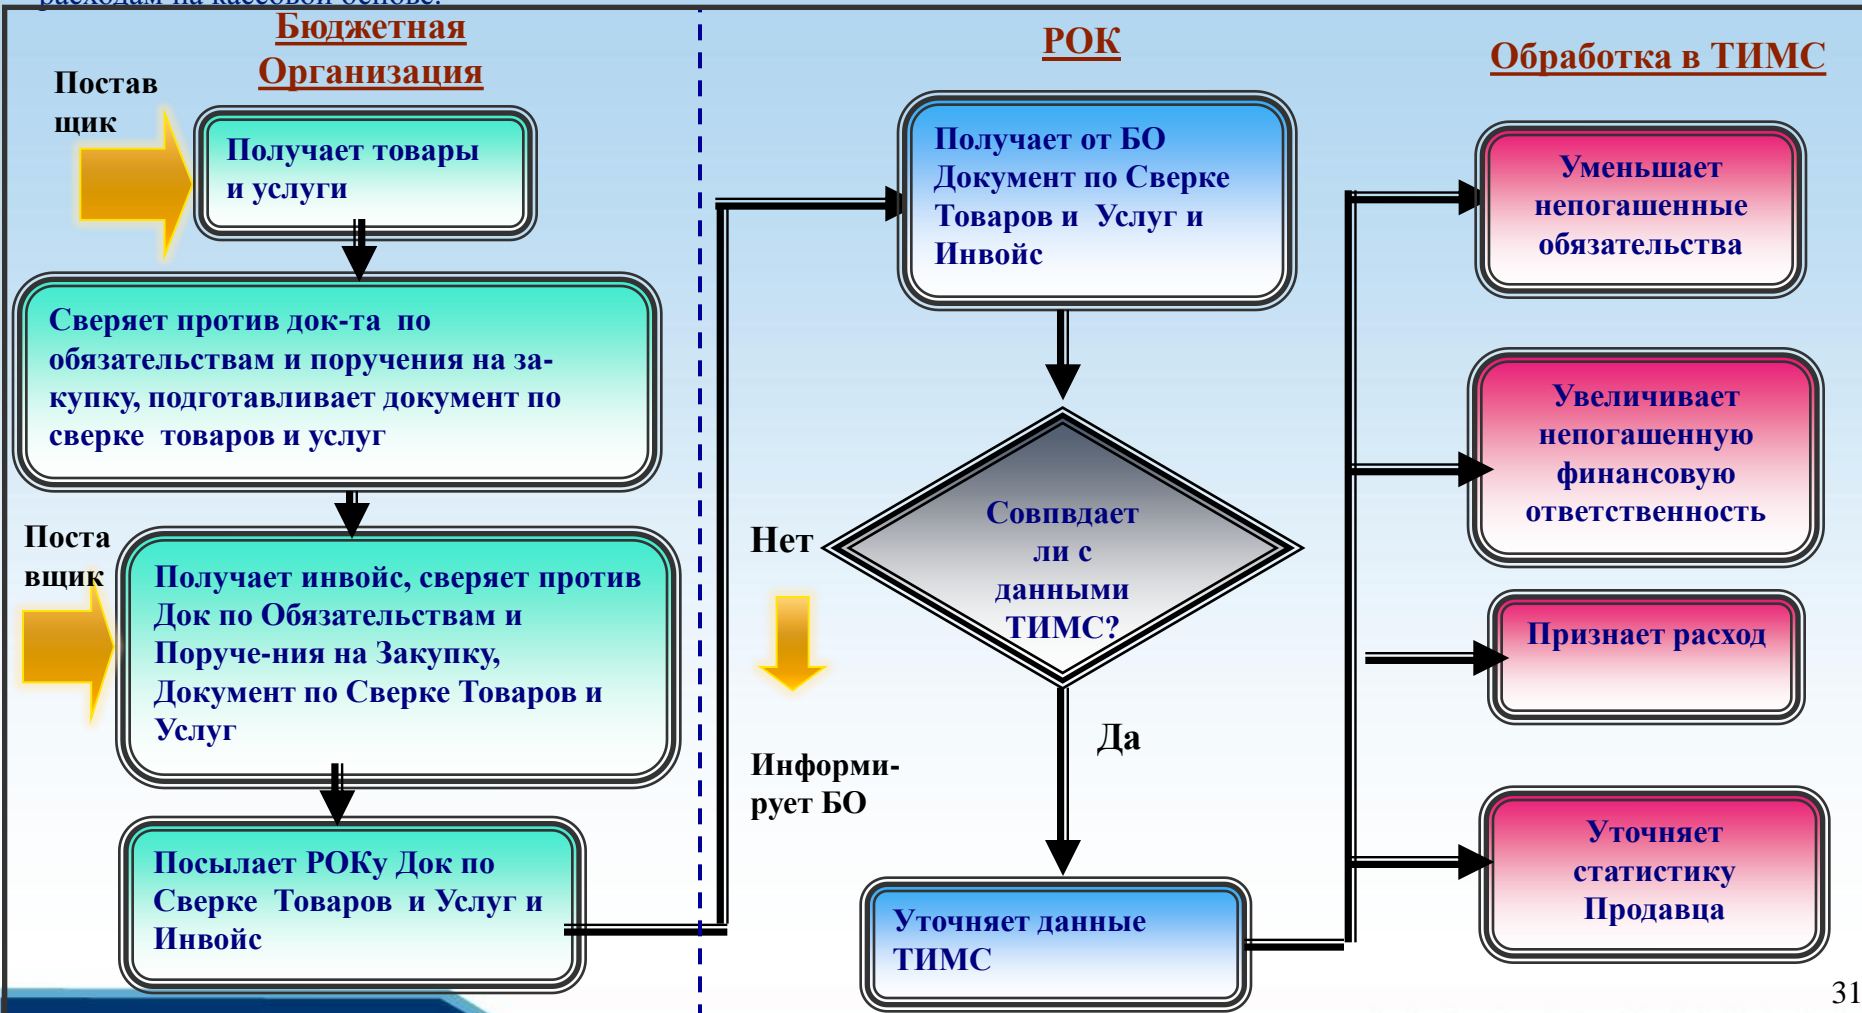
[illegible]

Бюджетная Организация

Постав щик

Получает товары и услуги

Сверяет против док-та по обязательствам и поручения на закупку, подготавливает документ по сверке товаров и услуг

Поста вщик

Получает инвойс, сверяет против Док по Обязательствам и Поруче-ния на Закупку, Документ по Сверке Товаров и Услуг

Посылает РОКу Док по Сверке Товаров и Услуг и Инвойс

РОК

Получает от БО Документ по Сверке Товаров и Услуг и Инвойс

Нет

Совпвдает ли с данными ТИМС?

Да

Информи-рует БО

Уточняет данные ТИМС

Обработка в ТИМС

Уменьшает непогашенные обязательства

Увеличивает непогашенную финансовую ответственность

Признает расход

Уточняет статистику Продавца

31